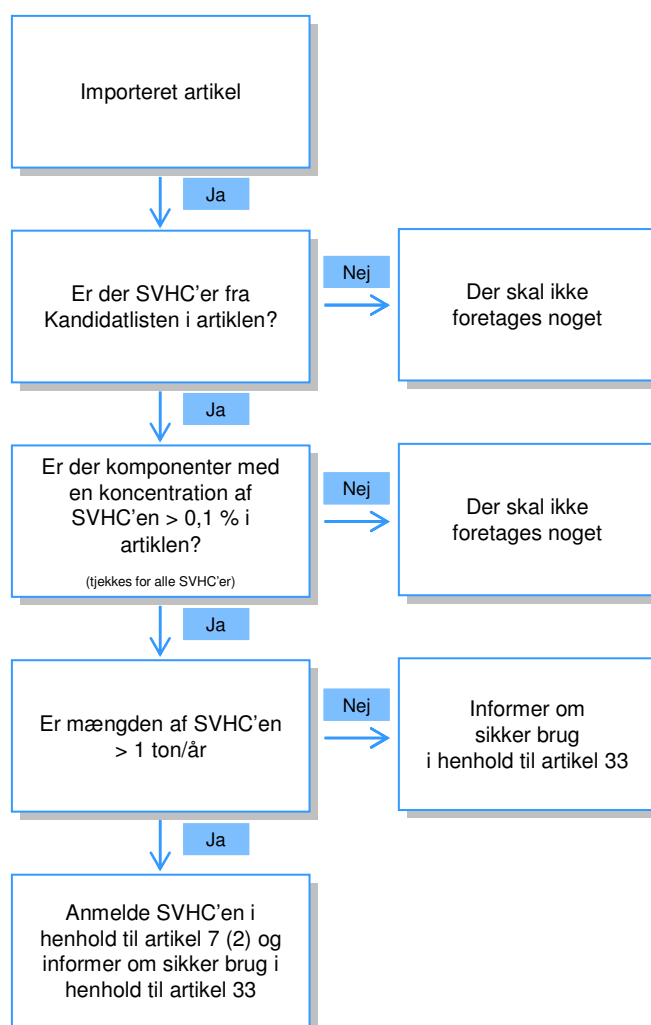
Importeret artikel

Ja

Er der SVHC'er fra Kandidatlisten i artiklen?

Nej

Der skal ikke foretages noget

Ja

Er der komponenter med en koncentration af SVHC'en > 0,1 % i artiklen?

(tjekkes for alle SVHC'er)

Nej

Der skal ikke foretages noget

Ja

Er mængden af SVHC'en > 1 ton/år

Nej

Informer om sikker brug i henhold til artikel 33

Ja

Anmelde SVHC'en i henhold til artikel 7 (2) og informer om sikker brug i henhold til artikel 33